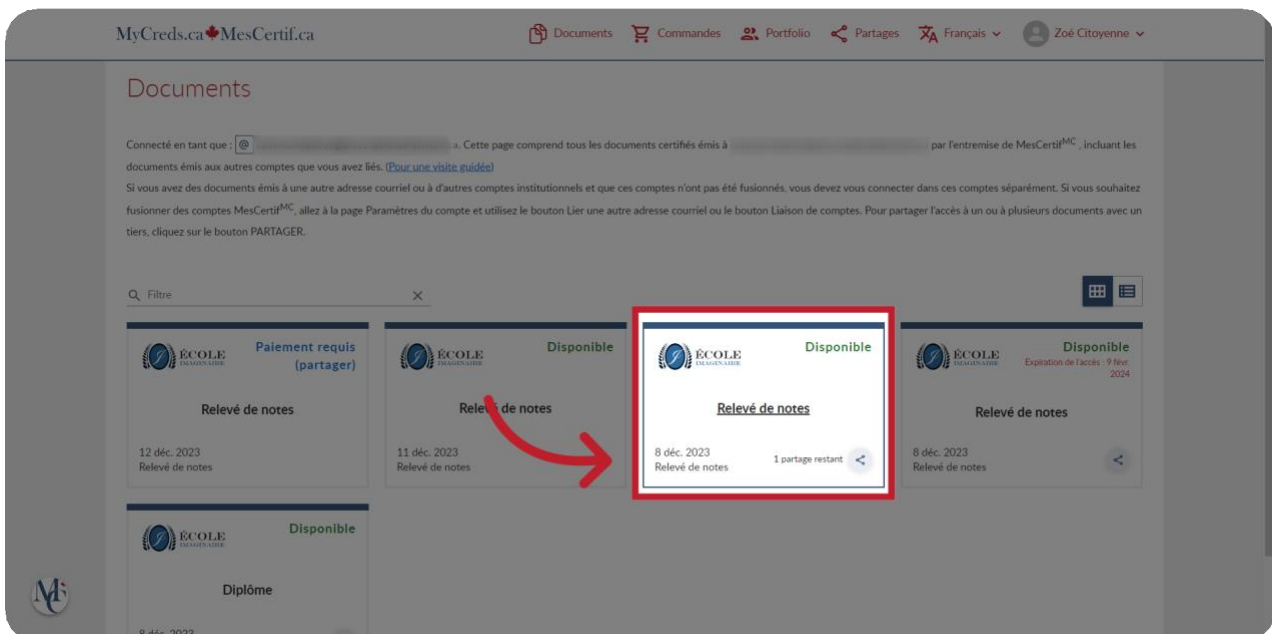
MyCreds.ca MesCertif.ca

Documents Commandes Portfolio Partages Français Zoé Citoyenne

Documents

Connecté en tant que : @ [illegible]. Cette page comprend tous les documents certifiés émis à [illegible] par l'entremise de MesCertif$^{MC}$, incluant les documents émis aux autres comptes que vous avez liés. (Pour une visite guidée)

Si vous avez des documents émis à une autre adresse courriel ou à d'autres comptes institutionnels et que ces comptes n'ont pas été fusionnés, vous devez vous connecter dans ces comptes séparément. Si vous souhaitez fusionner des comptes MesCertif$^{MC}$, allez à la page Paramètres du compte et utilisez le bouton Lier une autre adresse courriel ou le bouton Liaison de comptes. Pour partager l'accès à un ou à plusieurs documents avec un tiers, cliquez sur le bouton PARTAGER.

Filtre

ÉCOLE IMAGINAIRE
Paiement requis (partager)
Relevé de notes
12 déc. 2023
Relevé de notes

ÉCOLE IMAGINAIRE
Disponible
Relevé de notes
11 déc. 2023
Relevé de notes

ÉCOLE IMAGINAIRE
Disponible
Relevé de notes
8 déc. 2023
Relevé de notes
1 partage restant

ÉCOLE IMAGINAIRE
Disponible
Expiration de l'accès : 9 févr. 2024
Relevé de notes
8 déc. 2023
Relevé de notes

ÉCOLE IMAGINAIRE
Disponible
Diplôme
8 déc. 2023